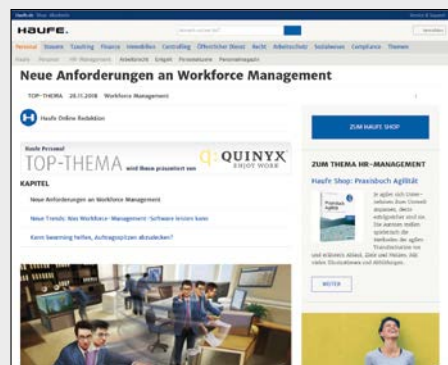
HAUFE.

Personal Steuern Coaching Finance Immobilien Controlling Öffentlicher Dienst Recht Arbeitsschutz Sozialwesen Compliance Themen

Neue Anforderungen an Workforce Management

TOP-THEMA 28.11.2018 Workforce Management

Haufe Online Redaktion

Haufe Personal
TOP-THEMA wird Ihnen präsentiert von QUINYX ENJOY WORK

KAPITEL

Neue Anforderungen an Workforce Management

Neue Trends: Was Workforce-Management-Software leisten kann

Kann Swarming helfen, Auftragsspitzen abzudecken?

ZUM HAUFE SHOP

ZUM THEMA HR-MANAGEMENT

Haufe Shop: Praxisbuch Agilität

Praxisbuch Agilität

WEITER